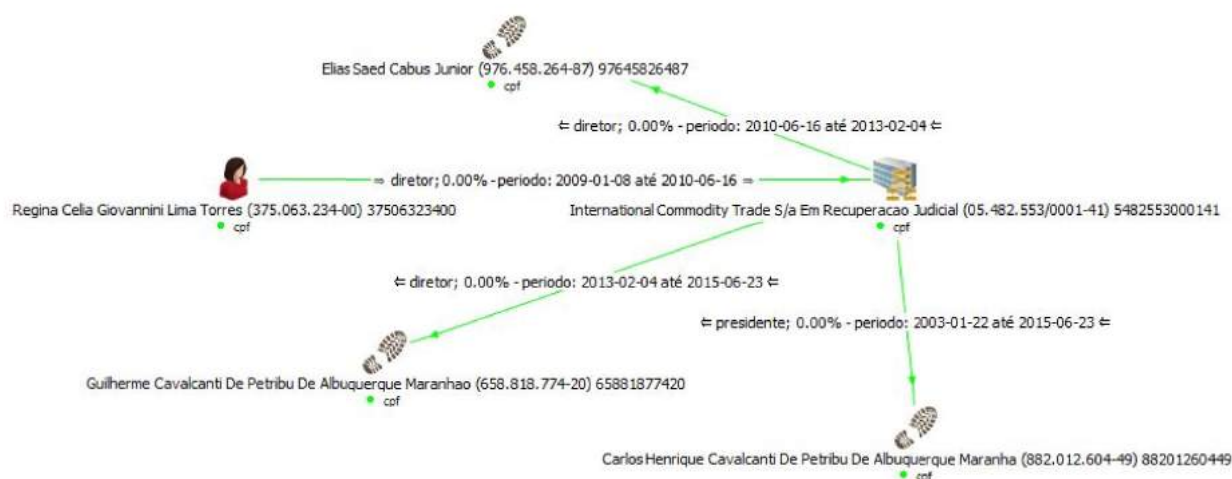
Elias Saed Cabus Junior (976.458.264-87) 97645826487
cpf

⇐ diretor; 0.00% - periodo: 2010-06-16 até 2013-02-04 ⇐

Regina Celia Giovannini Lima Torres (375.063.234-00) 37506323400
cpf

⇒ diretor; 0.00% - periodo: 2009-01-08 até 2010-06-16 ⇒

International Commodity Trade S/a Em Recuperacao Judicial (05.482.553/0001-41) 5482553000141
cpf

⇐ diretor; 0.00% - periodo: 2013-02-04 até 2015-06-23 ⇐

⇐ presidente; 0.00% - periodo: 2003-01-22 até 2015-06-23 ⇐

Guilherme Cavalcanti De Petribu De Albuquerque Maranhao (658.818.774-20) 65881877420
cpf

Carlos Henrique Cavalcanti De Petribu De Albuquerque Maranha (882.012.604-49) 88201260449
cpf